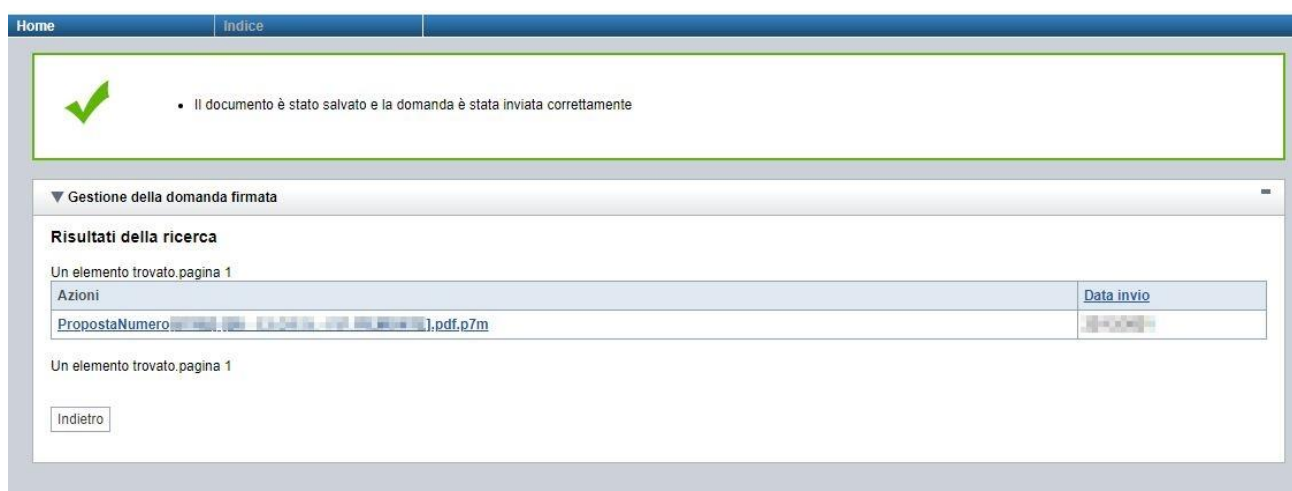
Home Indice

• Il documento è stato salvato e la domanda è stata inviata correttamente

▼ Gestione della domanda firmata

Risultati della ricerca

Un elemento trovato.pagina 1

| Azioni | Data invio |
|---|---|
| ProposteNumero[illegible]].pdf.p7m | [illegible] |

Un elemento trovato.pagina 1

Indietro